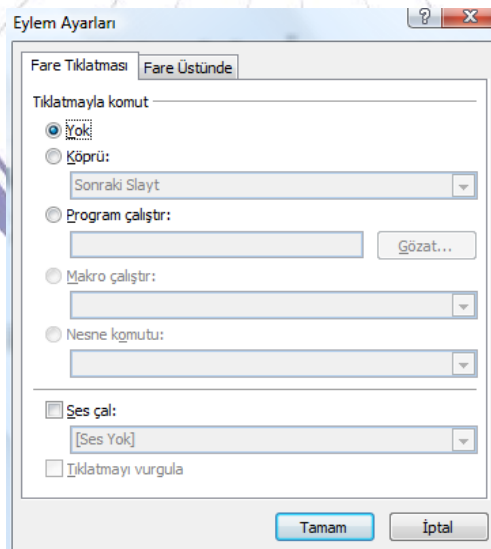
Eylem Ayarları

?

X

Fare Tıklatması

Fare Üstünde

Tıklatmayla komut

Yok

Köprü:

Sonraki Slayt

Program çalıştır:

Gözat...

Makro çalıştır:

Nesne komutu:

Ses çal:

[Ses Yok]

Tıklatmayı vurgula

Tamam

İptal